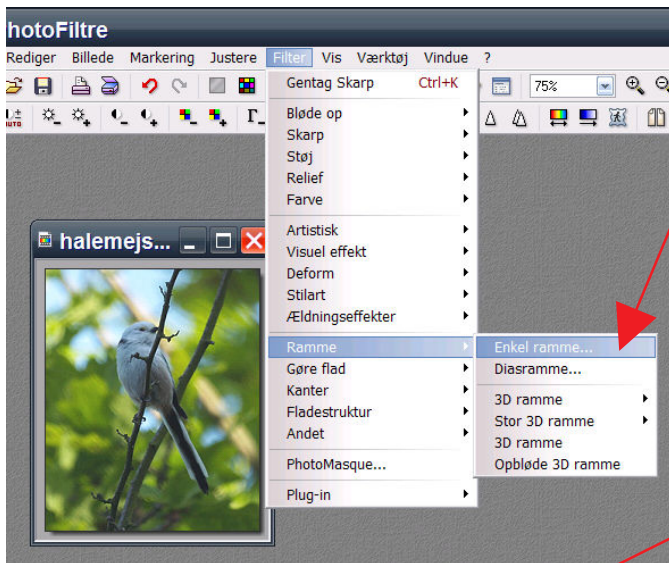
hotoFiltre

Rediger Billede Markering Justere Filter Vis Værktøj Vindue ?

75%

halemejs...

Gentag Skarp Ctrl+K

Bløde op
Skarp
Støj
Relief
Farve

Artistisk
Visuel effekt
Deform
Stilart
Ældningseffekter

Ramme
Gøre flad
Kanter
Fladestruktur
Andet

PhotoMasque...

Plug-in

Enkel ramme...
Diasramme...

3D ramme
Stor 3D ramme
3D ramme
Opbløde 3D ramme